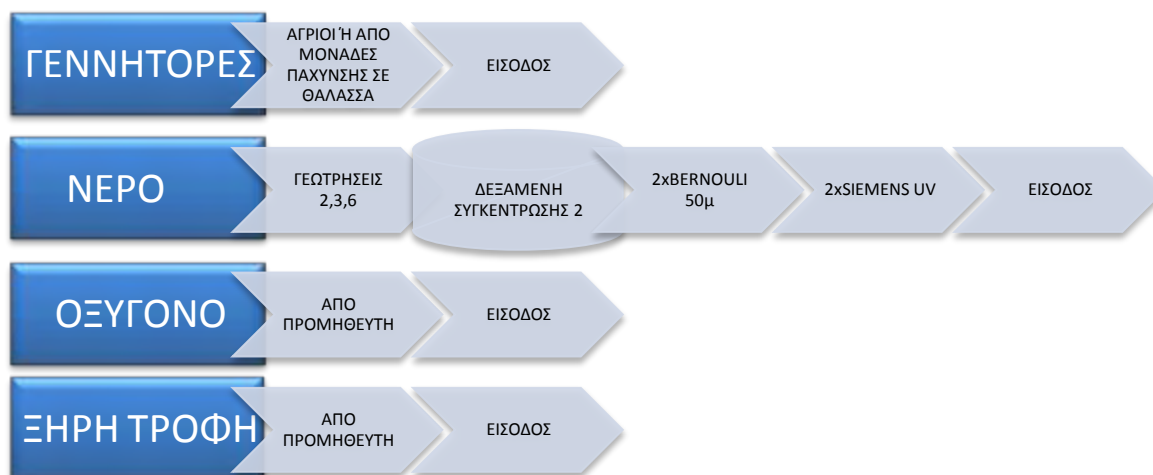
ΓΕΝΝΗΤΟΡΕΣ

ΑΓΡΙΟΙ Ή ΑΠΟ ΜΟΝΑΔΕΣ ΠΑΧΥΝΣΗΣ ΣΕ ΘΑΛΑΣΣΑ

ΕΙΣΟΔΟΣ

ΝΕΡΟ

ΓΕΩΤΡΗΣΕΙΣ 2,3,6

ΔΕΞΑΜΕΝΗ ΣΥΓΚΕΝΤΡΩΣΗΣ 2

2xBERNOULI 50μ

2xSIEMENS UV

ΕΙΣΟΔΟΣ

ΟΞΥΓΟΝΟ

ΑΠΟ ΠΡΟΜΗΘΕΥΤΗ

ΕΙΣΟΔΟΣ

ΞΗΡΗ ΤΡΟΦΗ

ΑΠΟ ΠΡΟΜΗΘΕΥΤΗ

ΕΙΣΟΔΟΣ